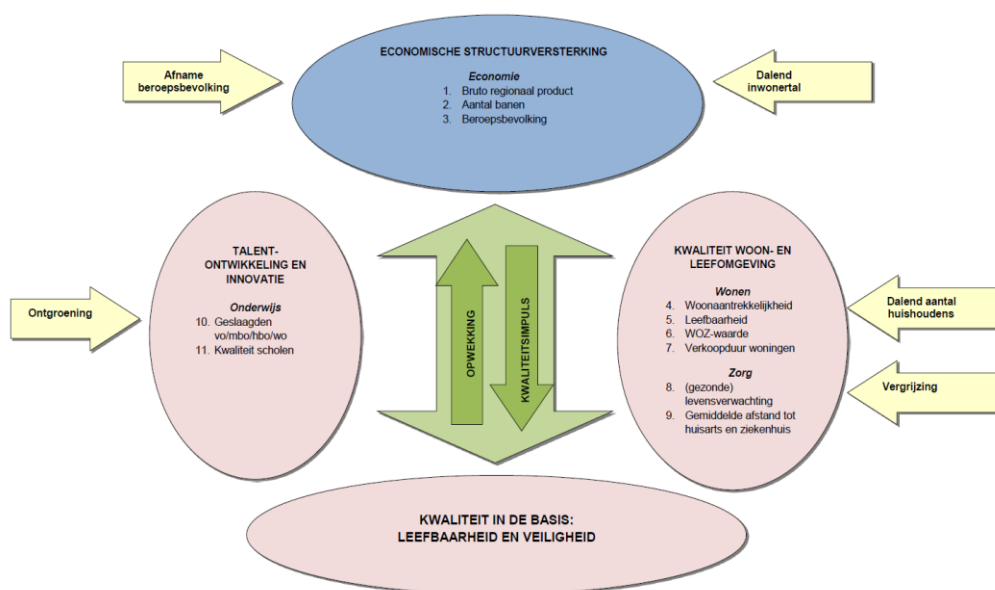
Afname beroepsbevolking

ECONOMISCHE STRUCTUURVERSTERKING

*Economie*
1. Bruto regionaal product
2. Aantal banen
3. Beroepsbevolking

Dalend inwonertal

TALENT-ONTWIKKELING EN INNOVATIE

*Onderwijs*
10. Geslaagden vo/mbo/hbo/wo
11. Kwaliteit scholen

Ontgroening

OPWEKKING

KWALITEITSIMPULS

KWALITEIT WOON- EN LEEFOMGEVING

*Wonen*
4. Woonaantrekkelijkheid
5. Leefbaarheid
6. WOZ-waarde
7. Verkoopduur woningen

*Zorg*
8. (gezonde) levensverwachting
9. Gemiddelde afstand tot huisarts en ziekenhuis

Dalend aantal huishoudens

Vergrijzing

KWALITEIT IN DE BASIS: LEEFBAARHEID EN VEILIGHEID